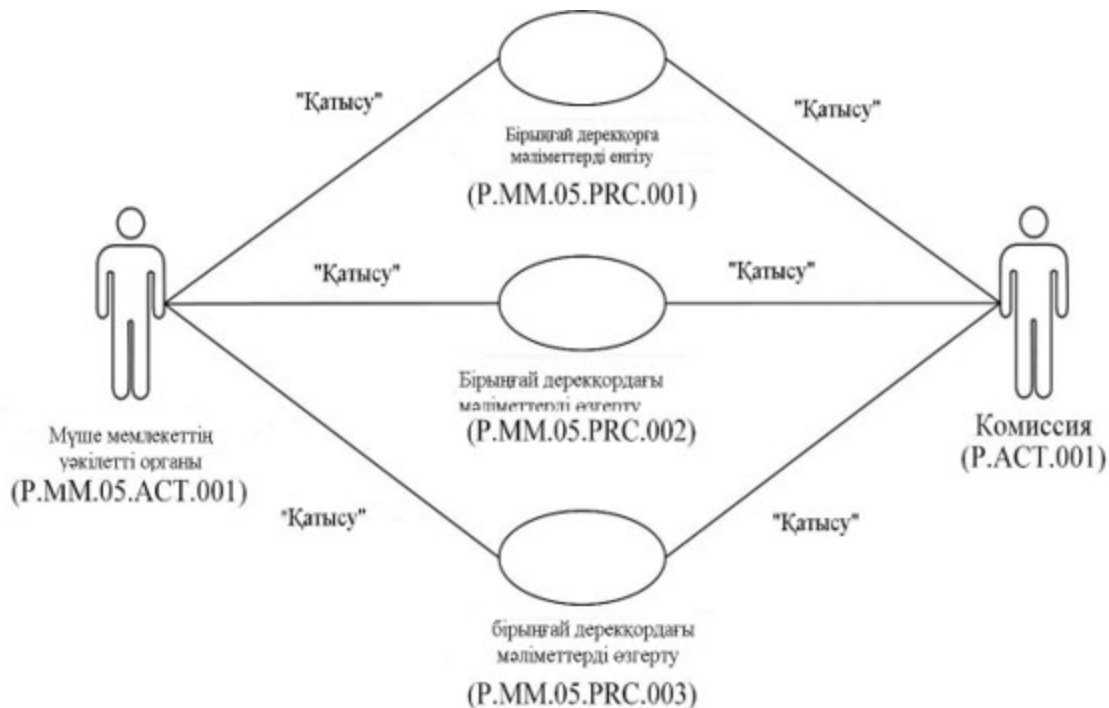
"Қатысу"

"Қатысу"

Бірыңғай дерекқорға мәліметтерді енгізу

(P.MM.05.PRC.001)

"Қатысу"

"Қатысу"

Бірыңғай дерекқордағы мәліметтерді өзгерту

(P.MM.05.PRC.002)

Мүше мемлекеттің уәкілетті органы
(P.MM.05.ACT.001)

Комиссия
(P.ACT.001)

"Қатысу"

"Қатысу"

бірыңғай дерекқордағы мәліметтерді өзгерту

(P.MM.05.PRC.003)